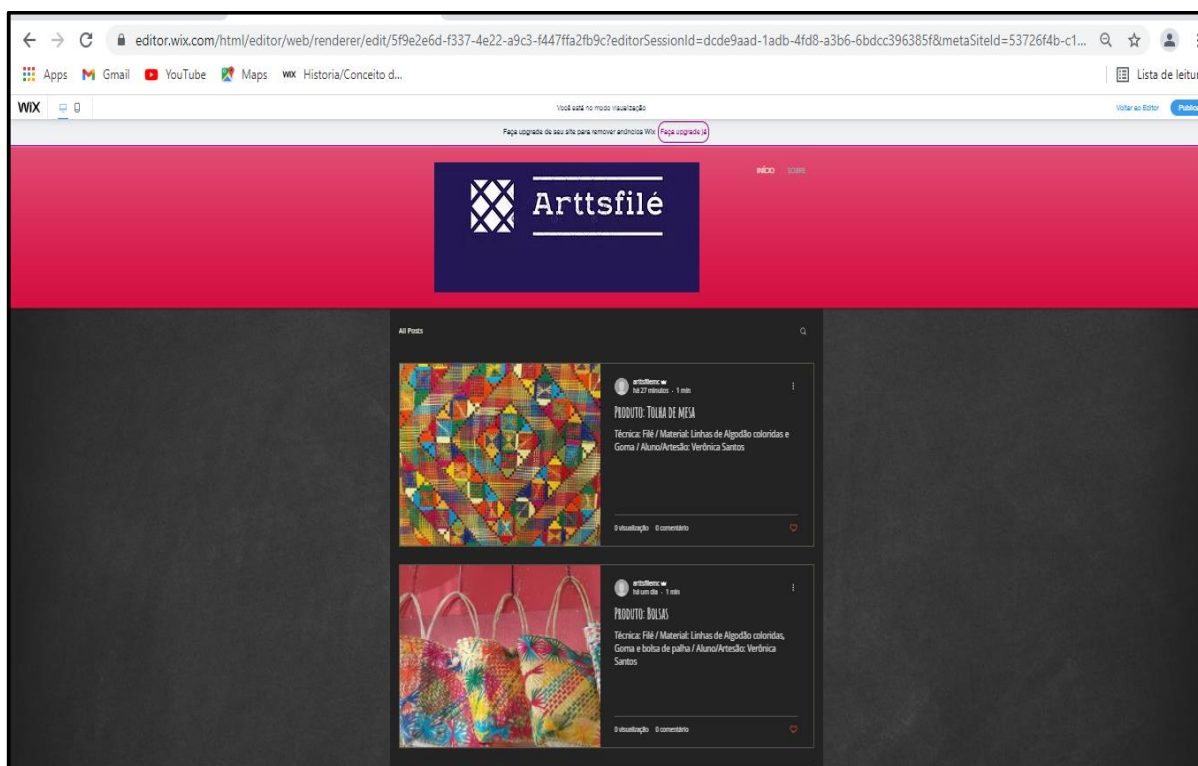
editor.wix.com/html/editor/web/renderer/edit/5f9e2e6d-f337-4e22-a9c3-f447ffa2fb9c?editorSessionId=dcde9aad-1adb-4fd8-a3b6-6bdcc396385f&metaSiteId=53726f4b-c1...

Apps Gmail YouTube Maps Historia/Conceito d...

Lista de leitu

WiX

Você está no modo visualização

Voltar ao Editor Publica

Faça upgrade de seu site para remover anúncios Wix Faça upgrade já

Arttsfilé

INÍCIO SOBRE

All Posts

arttsfilemc
há 27 minutos · 1 min

PRODUTO: TOLHA DE MESA

Técnica: Filé / Material: Linhas de Algodão coloridas e Goma / Aluno/Artesão: Verônica Santos

0 visualização 0 comentário

arttsfilemc
há um dia · 1 min

PRODUTO: BOLSAS

Técnica: Filé / Material: Linhas de Algodão coloridas, Goma e bolsa de palha / Aluno/Artesão: Verônica Santos

0 visualização 0 comentário